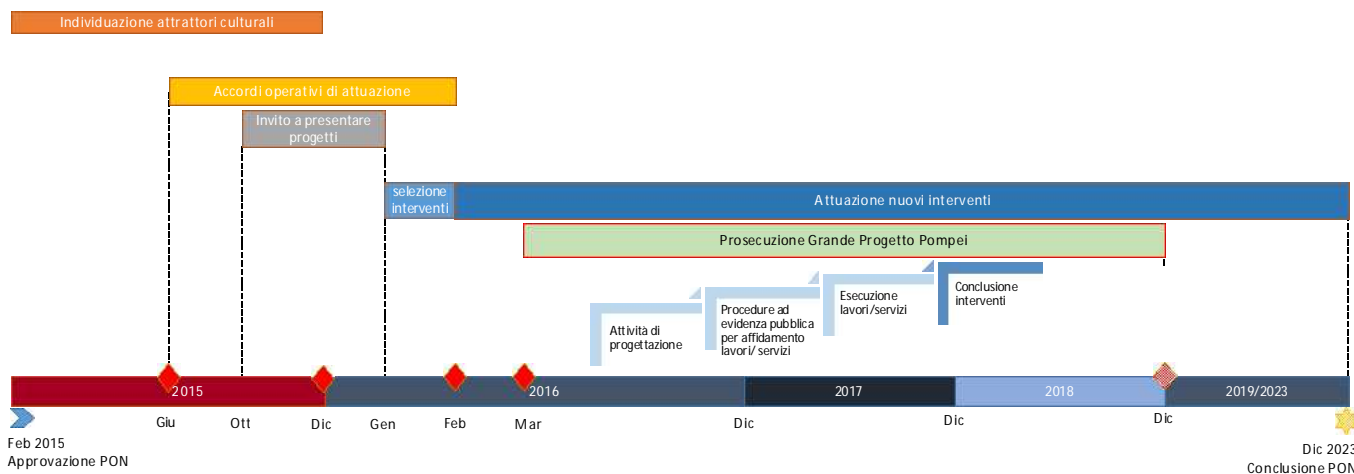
Individuazione attrattori culturali

Accordi operativi di attuazione

Invito a presentare progetti

selezione interventi

Attuazione nuovi interventi

Prosecuzione Grande Progetto Pompei

Attività di progettazione

Procedure ad evidenza pubblica per affidamento lavori/servizi

Esecuzione lavori/servizi

Conclusione interventi

2015

2016

2017

2018

2019/2023

Giu

Ott

Dic

Gen

Feb

Mar

Dic

Dic

Dic

Feb 2015
Approvazione PON

Dic 2023
Conclusione PON